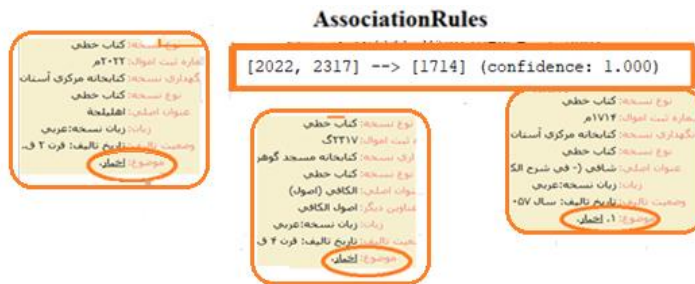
AssociationRules

[2022, 2317] --> [1714] (confidence: 1.000)

نوع نسخه: کتاب خطی
شماره ثبت اموال: ۲۰۲۲م
نگهداری نسخه: کتابخانه مرکزی آستان
نوع نسخه: کتاب خطی
عنوان اصلی: اهلیلجة
زبان: زبان نسخه:عربی
وضعیت تالیف: تاریخ تالیف: قرن ۲ ق.
موضوع: اجمال

نوع نسخه: کتاب خطی
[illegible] ثبت اموال: ۲۳۱۷گ
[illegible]: کتابخانه مسجد گوهر
نوع نسخه: کتاب خطی
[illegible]: الکافی (اصول)
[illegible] دیگر: اصول الکافی
زبان: زبان نسخه:عربی
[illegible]: تاریخ تالیف: قرن ۴ ق
موضوع: اجمال

نوع نسخه: کتاب خطی
شماره ثبت اموال: ۱۷۱۴م
نگهداری نسخه: کتابخانه مرکزی آستان
نوع نسخه: کتاب خطی
عنوان اصلی: شافی (- فی شرح الک
زبان: زبان نسخه:عربی
وضعیت تالیف: تاریخ تالیف: سال ۱۰۵۷
موضوع: ۱. اجمال